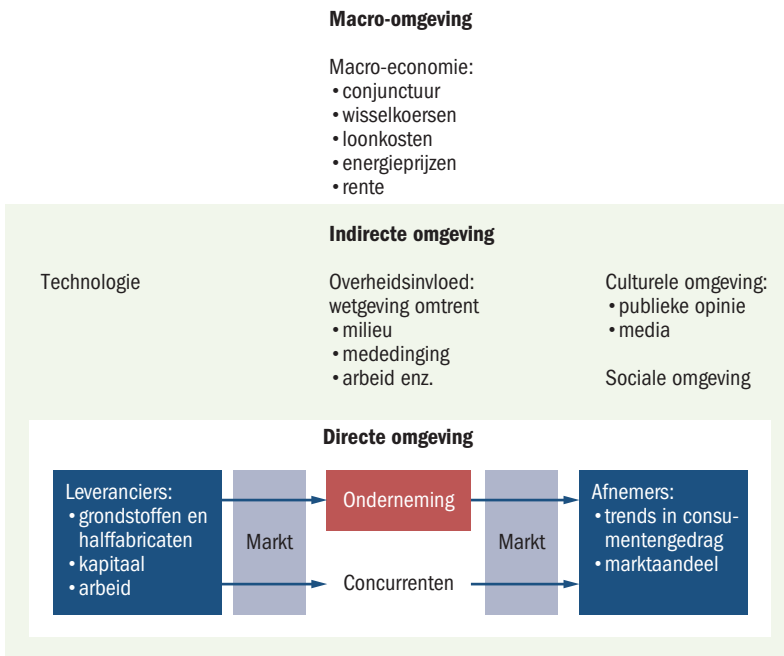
**Macro-omgeving**

Macro-economie:
• conjunctuur
• wisselkoersen
• loonkosten
• energieprijzen
• rente

**Indirecte omgeving**

Technologie

Overheidsinvloed:
wetgeving omtrent
• milieu
• mededinging
• arbeid enz.

Culturele omgeving:
• publieke opinie
• media

Sociale omgeving

**Directe omgeving**

Leveranciers:
• grondstoffen en halffabricaten
• kapitaal
• arbeid

Markt

Onderneming

Concurrenten

Markt

Afnemers:
• trends in consumentengedrag
• marktaandeel